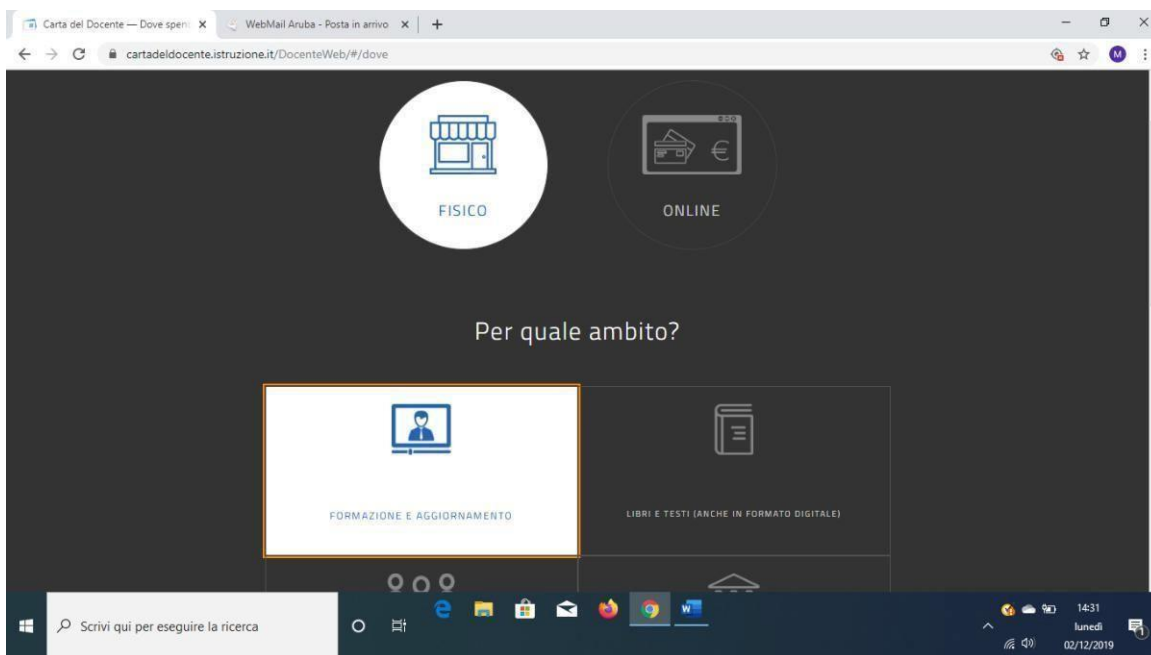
Carta del Docente — Dove spen ×
WebMail Aruba - Posta in arrivo ×
+

cartadeldocente.istruzione.it/DocenteWeb/#/dove

M

FISICO

ONLINE

Per quale ambito?

FORMAZIONE E AGGIORNAMENTO

LIBRI E TESTI (ANCHE IN FORMATO DIGITALE)

Scrivi qui per eseguire la ricerca

14:31
lunedì
02/12/2019